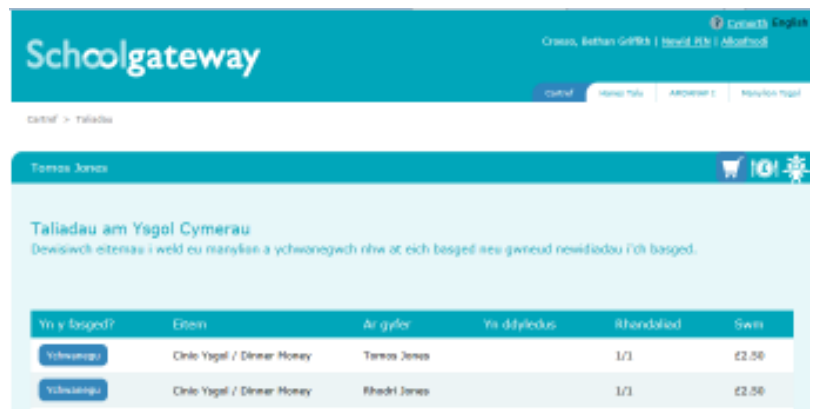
Cymorth English

Schoolgateway

Croeso, Bethan Griffith | Newid PIN | Allgofnodi

Cartref | Hanes Talu | Atgoffwr | Manylion Ysgol

Cartref > Taliadau

Tomos Jones

Taliadau am Ysgol Cymerau
Dewisiwch eitemau i weld eu manylion a ychwanegwch nhw at eich basged neu gwneud newidiadau i'ch basged.

| Yn y fasged? | Eitem | Ar gyfer | Yn ddyledus | Rhandaliad | Swm |
|---|---|---|---|---|---|
| Ychwanegu | Cinio Ysgol / Dinner Money | Tomos Jones | | 1/1 | £2.50 |
| Ychwanegu | Cinio Ysgol / Dinner Money | Rhodri Jones | | 1/1 | £2.50 |